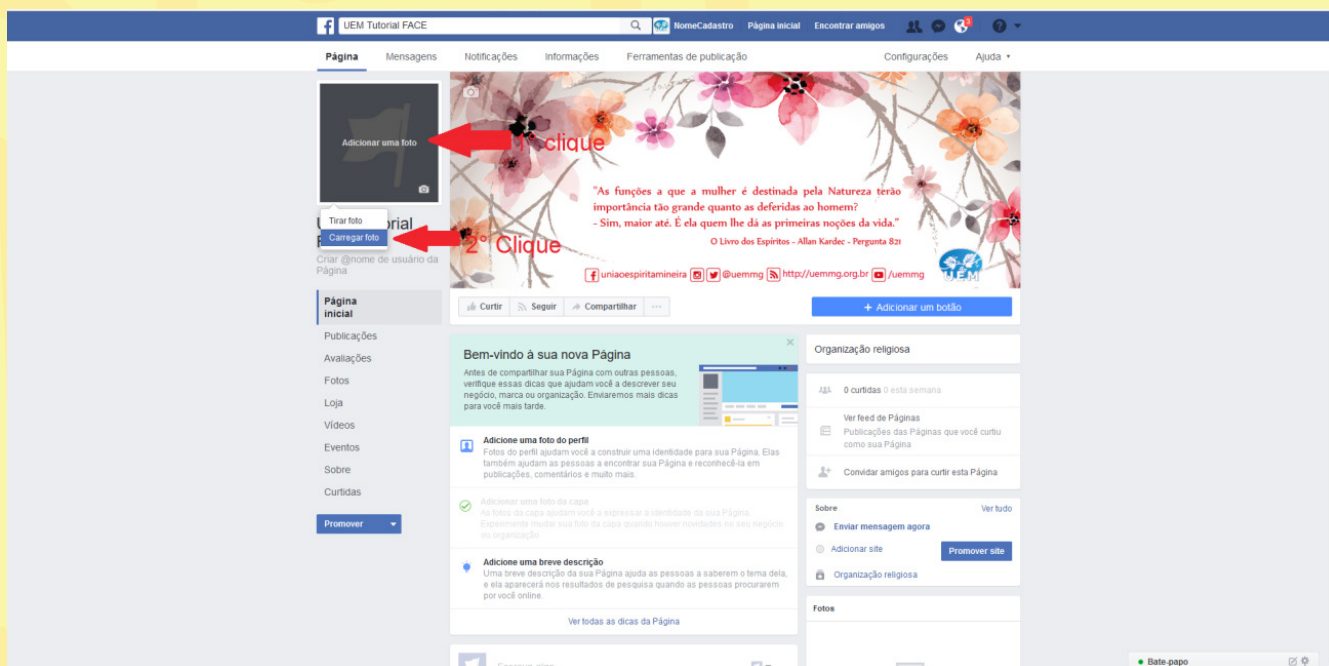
UEM Tutorial FACE

NomeCadastro Página inicial Encontrar amigos

Página Mensagens Notificações Informações Ferramentas de publicação Configurações Ajuda

Adicionar uma foto

1° clique

Tirar foto
Carregar foto

2° Clique

U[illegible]torial
F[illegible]

Criar @nome de usuário da Página

"As funções a que a mulher é destinada pela Natureza terão importância tão grande quanto as deferidas ao homem?
- Sim, maior até. É ela quem lhe dá as primeiras noções da vida."
O Livro dos Espíritos - Allan Kardec - Pergunta 821

uniaoespiritamineira @uemmg http://uemmg.org.br /uemmg

UEM

Curtir Seguir Compartilhar ···

+ Adicionar um botão

Página inicial
Publicações
Avaliações
Fotos
Loja
Vídeos
Eventos
Sobre
Curtidas

Promover

Bem-vindo à sua nova Página

Antes de compartilhar sua Página com outras pessoas, verifique essas dicas que ajudam você a descrever seu negócio, marca ou organização. Enviaremos mais dicas para você mais tarde.

Adicione uma foto do perfil
Fotos do perfil ajudam você a construir uma identidade para sua Página. Elas também ajudam as pessoas a encontrar sua Página e reconhecê-la em publicações, comentários e muito mais.

Adicione uma foto da capa
As fotos da capa ajudam você a expressar a identidade da sua Página. Experimente mudar sua foto da capa quando houver novidades no seu negócio ou organização.

Adicione uma breve descrição
Uma breve descrição da sua Página ajuda as pessoas a saberem o tema dela, e ela aparecerá nos resultados de pesquisa quando as pessoas procurarem por você online.

Ver todas as dicas da Página

Organização religiosa

0 curtidas 0 esta semana

Ver feed de Páginas
Publicações das Páginas que você curtiu como sua Página

Convidar amigos para curtir esta Página

Sobre Ver tudo

Enviar mensagem agora

Adicionar site Promover site

Organização religiosa

Fotos

Bate-papo